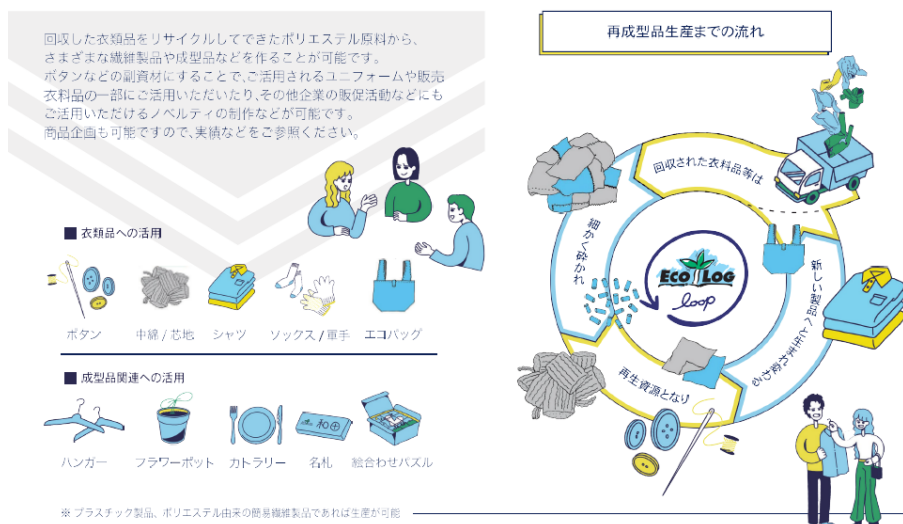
回収した衣類品をリサイクルしてできたポリエステル原料から、さまざまな繊維製品や成型品などを作ることが可能です。
ボタンなどの副資材にすることで、ご活用されるユニフォームや販売衣料品の一部にご活用いただいたり、その他企業の販促活動などにもご活用いただけるノベルティの制作などが可能です。
商品企画も可能ですので、実績などをご参照ください。

■ 衣類品への活用

ボタン　中綿 / 芯地　シャツ　ソックス / 軍手　エコバッグ

■ 成型品関連への活用

ハンガー　フラワーポット　カトラリー　名札　組合わせパズル

※ プラスチック製品、ポリエステル由来の簡易繊維製品であれば生産が可能

再成型品生産までの流れ

回収された衣料品等は

細かく砕かれ

再生資源となり

新しい製品へと生まれ変わる

ECO LOG loop

和⊕